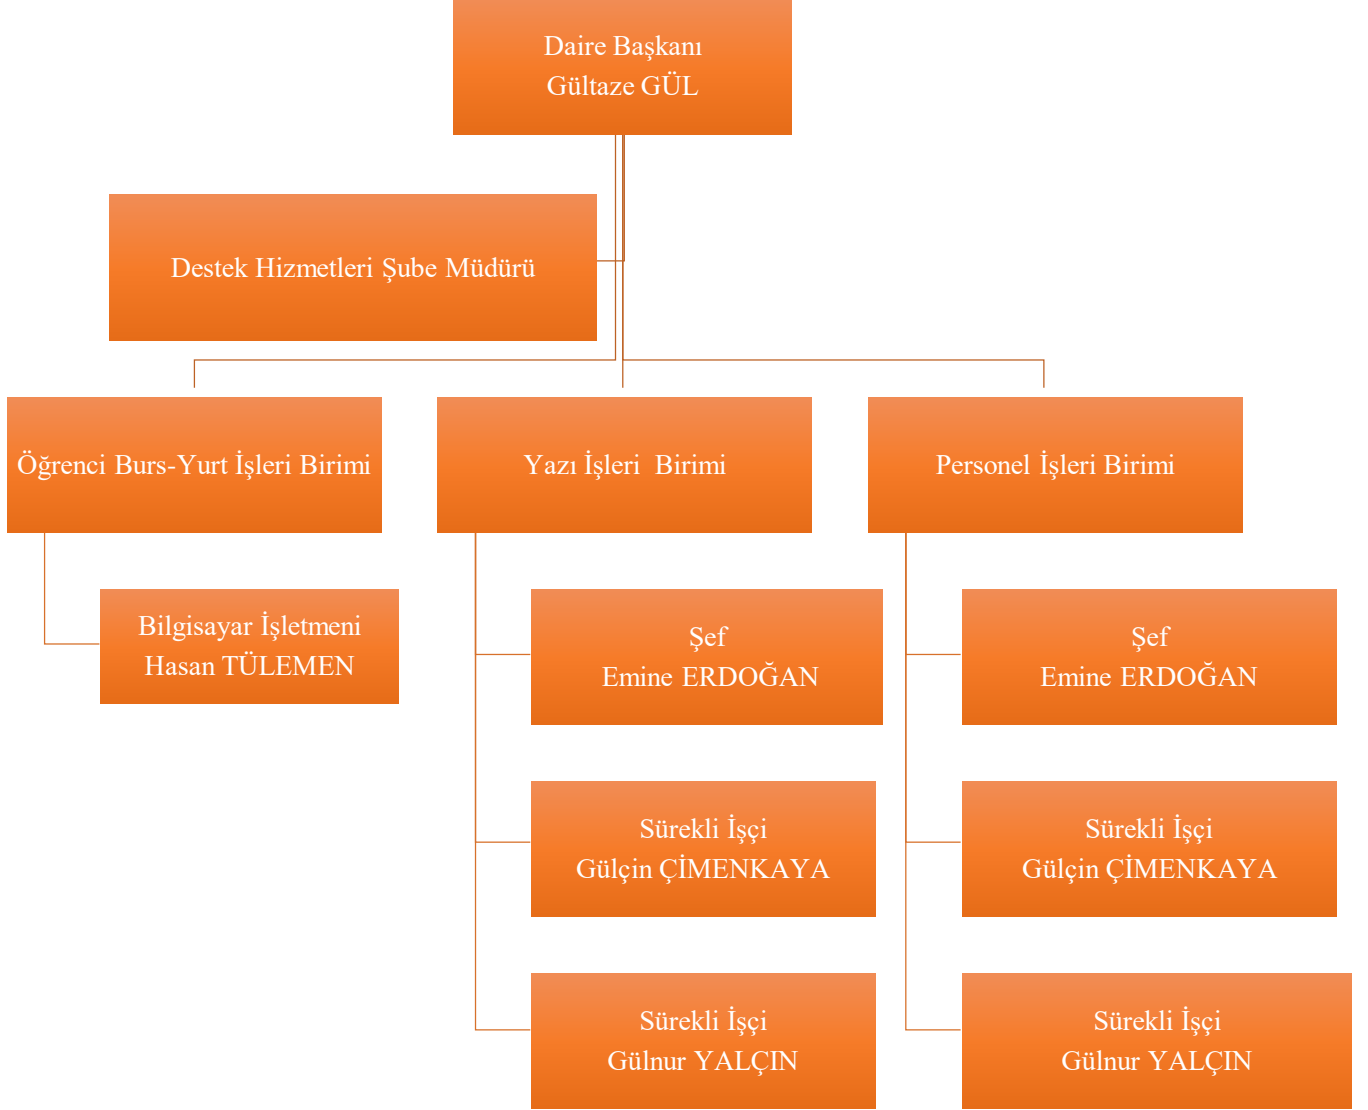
Daire Başkanı
Gültaze GÜL

Destek Hizmetleri Şube Müdürü

Öğrenci Burs-Yurt İşleri Birimi

Yazı İşleri Birimi

Personel İşleri Birimi

Bilgisayar İşletmeni
Hasan TÜLEMEN

Şef
Emine ERDOĞAN

Sürekli İşçi
Gülçin ÇİMENKAYA

Sürekli İşçi
Gülnur YALÇIN

Şef
Emine ERDOĞAN

Sürekli İşçi
Gülçin ÇİMENKAYA

Sürekli İşçi
Gülnur YALÇIN